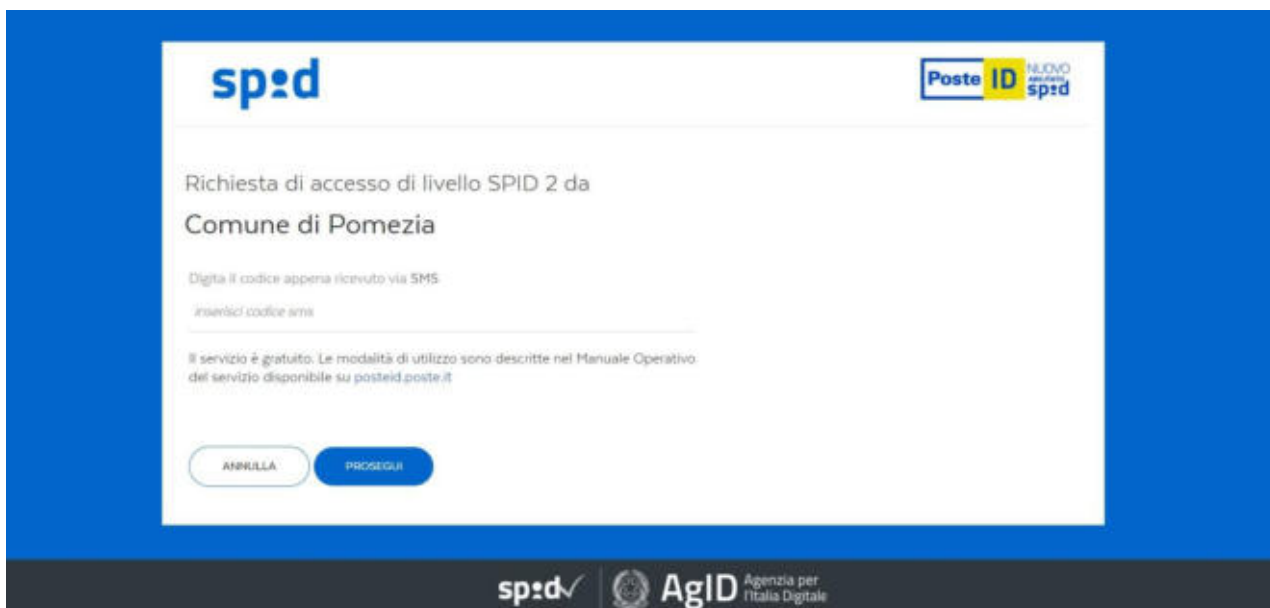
spid

Poste ID NUOVO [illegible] spid

Richiesta di accesso di livello SPID 2 da

Comune di Pomezia

Digita il codice appena ricevuto via SMS

inserisci codice sms

Il servizio è gratuito. Le modalità di utilizzo sono descritte nel Manuale Operativo del servizio disponibile su posteid.poste.it

ANNULLA

PROSEGUI

spid AgID Agenzia per l'Italia Digitale